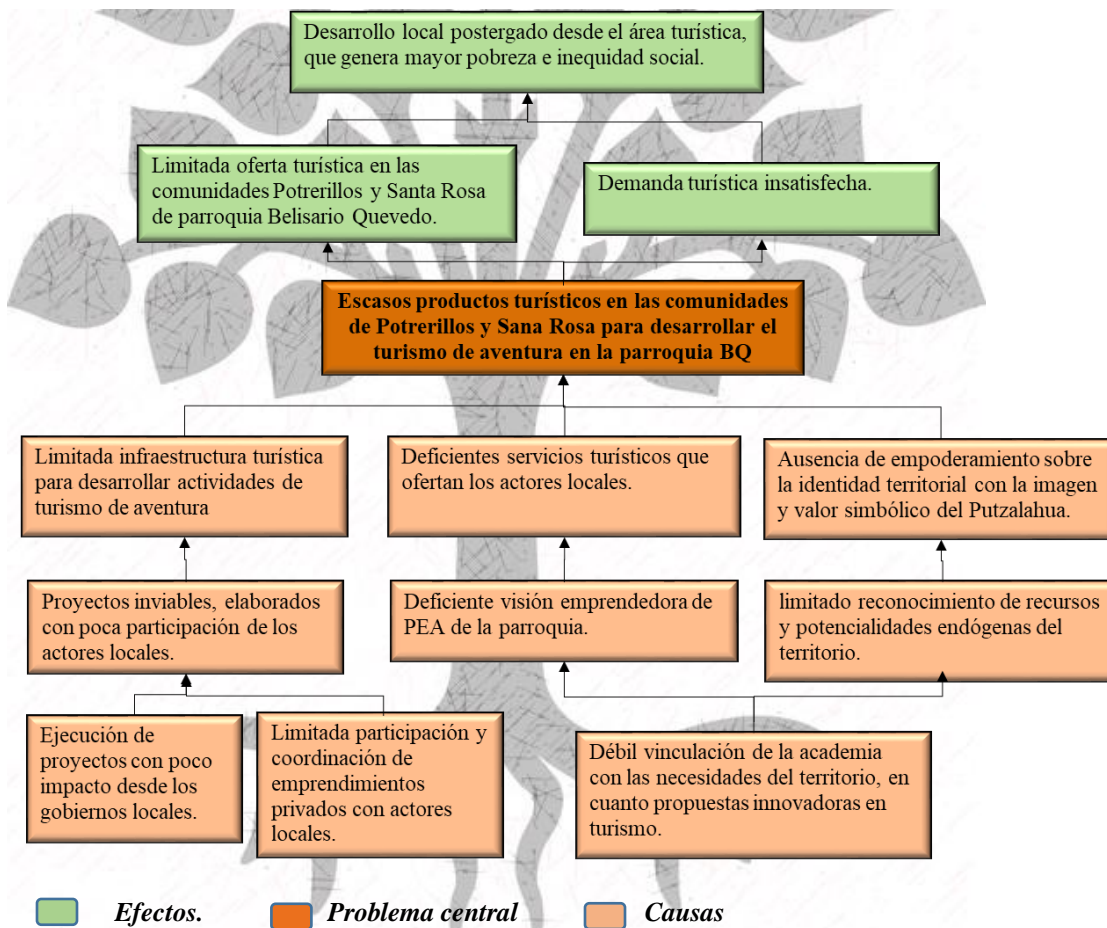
Desarrollo local postergado desde el área turística, que genera mayor pobreza e inequidad social.

Limitada oferta turística en las comunidades Potrerillos y Santa Rosa de parroquia Belisario Quevedo.

Demanda turística insatisfecha.

Escasos productos turísticos en las comunidades de Potrerillos y Sana Rosa para desarrollar el turismo de aventura en la parroquia BQ

Limitada infraestructura turística para desarrollar actividades de turismo de aventura

Deficientes servicios turísticos que ofertan los actores locales.

Ausencia de empoderamiento sobre la identidad territorial con la imagen y valor simbólico del Putzalahua.

Proyectos inviables, elaborados con poca participación de los actores locales.

Deficiente visión emprendedora de PEA de la parroquia.

limitado reconocimiento de recursos y potencialidades endógenas del territorio.

Ejecución de proyectos con poco impacto desde los gobiernos locales.

Limitada participación y coordinación de emprendimientos privados con actores locales.

Débil vinculación de la academia con las necesidades del territorio, en cuanto propuestas innovadoras en turismo.

Efectos. Problema central Causas